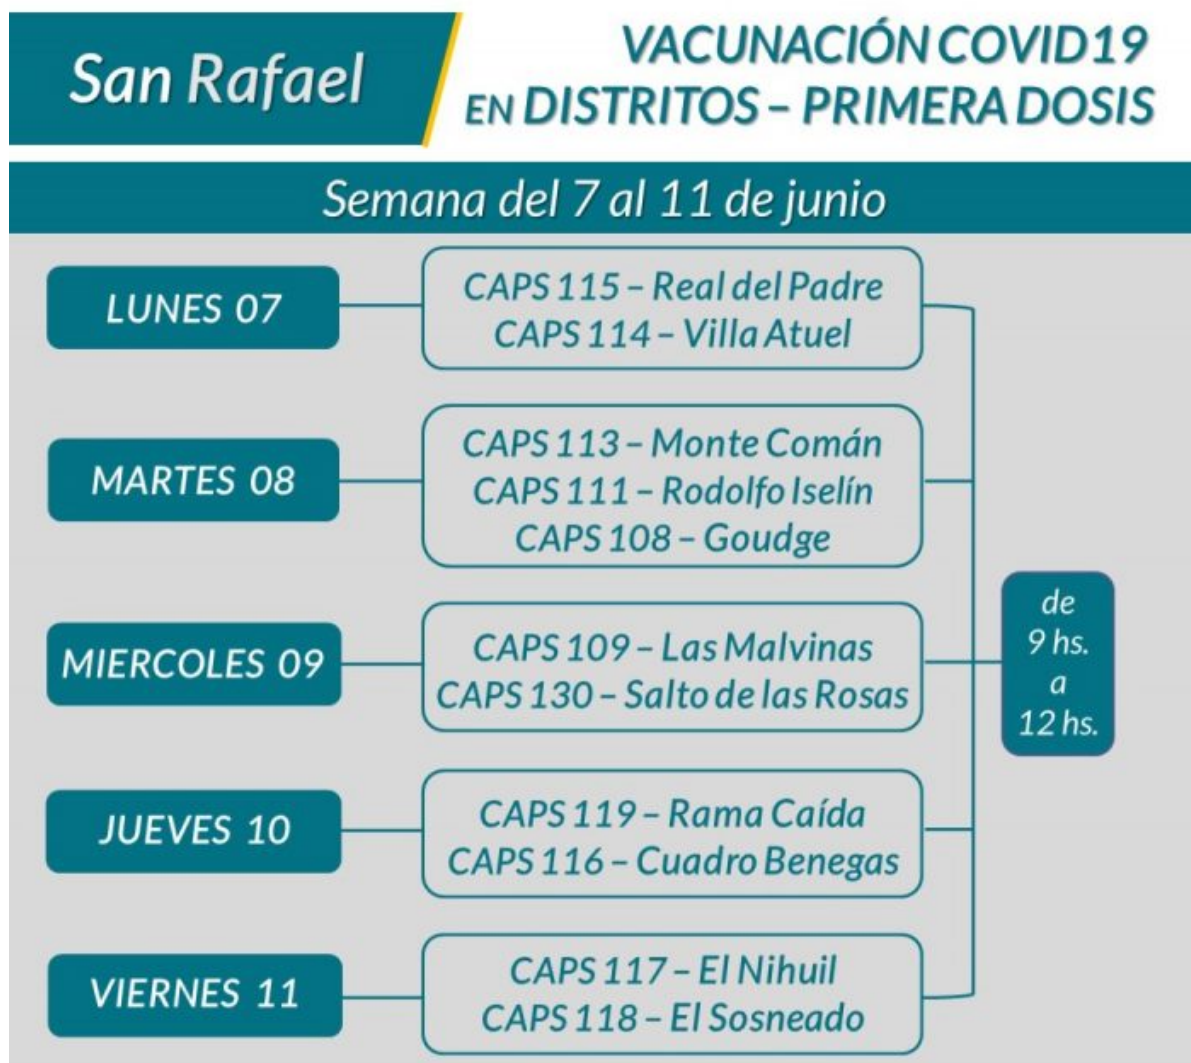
San Rafael

VACUNACIÓN COVID19
EN DISTRITOS – PRIMERA DOSIS

Semana del 7 al 11 de junio

LUNES 07

CAPS 115 – Real del Padre
CAPS 114 – Villa Atuel

MARTES 08

CAPS 113 – Monte Comán
CAPS 111 – Rodolfo Iselín
CAPS 108 – Goudge

MIERCOLES 09

CAPS 109 – Las Malvinas
CAPS 130 – Salto de las Rosas

JUEVES 10

CAPS 119 – Rama Caída
CAPS 116 – Cuadro Benegas

VIERNES 11

CAPS 117 – El Nihuil
CAPS 118 – El Sosneado

de
9 hs.
a
12 hs.